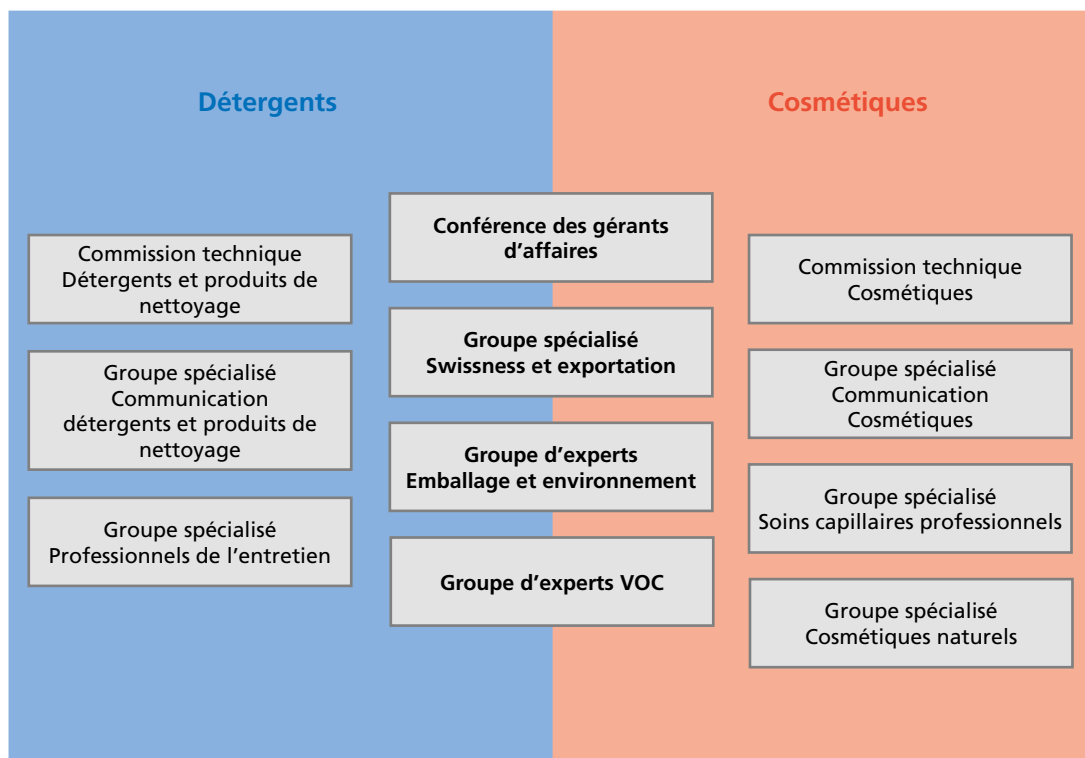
Détergents

Cosmétiques

Commission technique
Détergents et produits de nettoyage

Groupe spécialisé
Communication détergents et produits de nettoyage

Groupe spécialisé
Professionnels de l’entretien

Conférence des gérants d’affaires

Groupe spécialisé
Swissness et exportation

Groupe d’experts
Emballage et environnement

Groupe d’experts VOC

Commission technique
Cosmétiques

Groupe spécialisé
Communication
Cosmétiques

Groupe spécialisé
Soins capillaires professionnels

Groupe spécialisé
Cosmétiques naturels